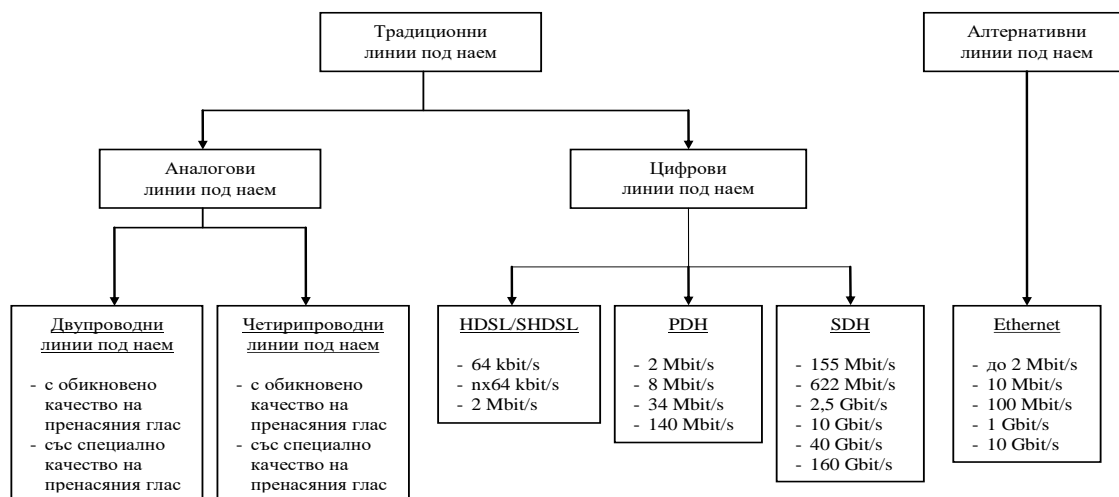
Традиционни линии под наем

Алтернативни линии под наем

Аналогови линии под наем

Цифрови линии под наем

Двупроводни линии под наем

- с обикновено качество на пренасяния глас
- със специално качество на пренасяния глас

Четирипроводни линии под наем

- с обикновено качество на пренасяния глас
- със специално качество на пренасяния глас

HDSL/SHDSL

- 64 kbit/s
- nx64 kbit/s
- 2 Mbit/s

PDH

- 2 Mbit/s
- 8 Mbit/s
- 34 Mbit/s
- 140 Mbit/s

SDH

- 155 Mbit/s
- 622 Mbit/s
- 2,5 Gbit/s
- 10 Gbit/s
- 40 Gbit/s
- 160 Gbit/s

Ethernet

- до 2 Mbit/s
- 10 Mbit/s
- 100 Mbit/s
- 1 Gbit/s
- 10 Gbit/s